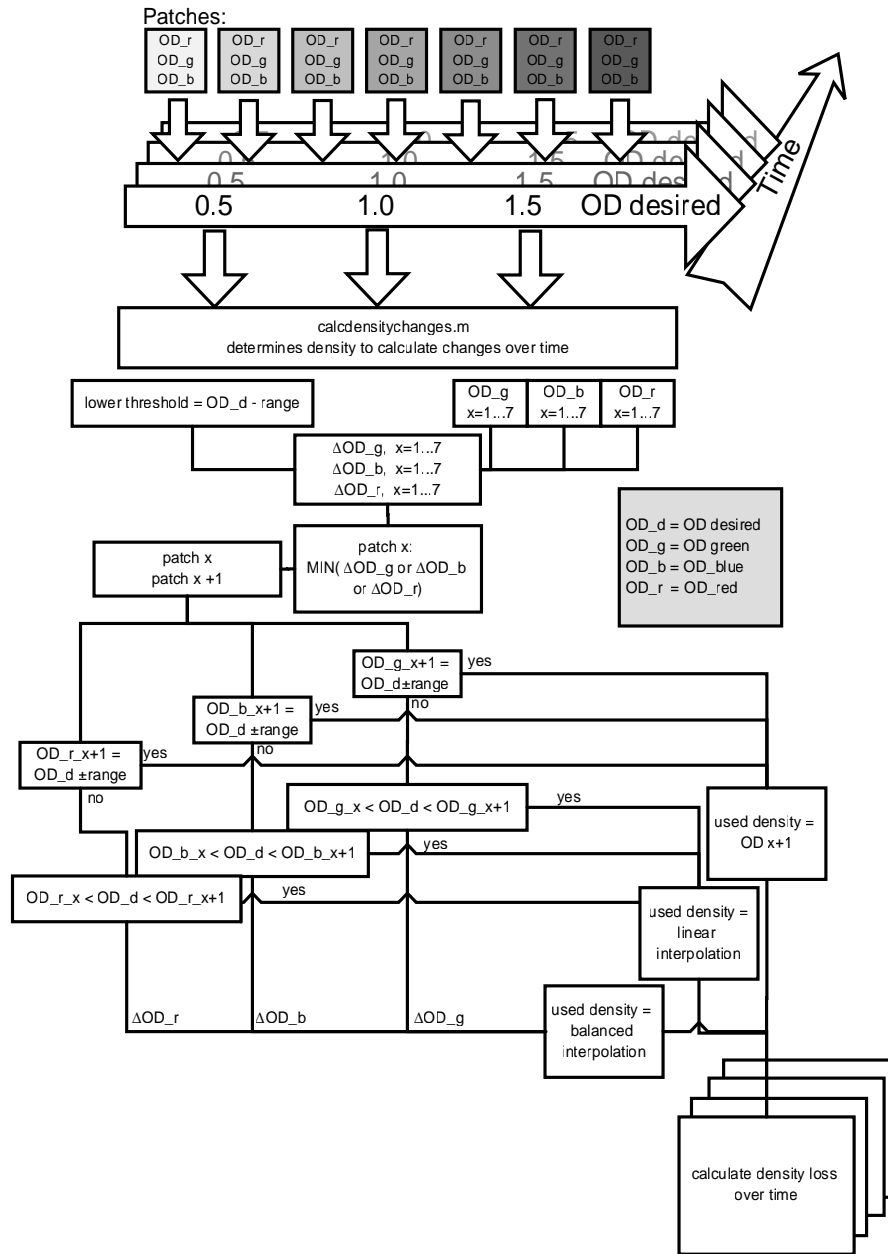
Patches:

OD_r OD_g OD_b

OD_r OD_g OD_b

OD_r OD_g OD_b

OD_r OD_g OD_b

OD_r OD_g OD_b

OD_r OD_g OD_b

OD_r OD_g OD_b

0.5 1.0 1.5 OD desired

0.5 1.0 1.5 OD desired

0.5 1.0 1.5 OD desired

0.5 1.0 1.5 OD desired

Time

calcdensitychanges.m
determines density to calculate changes over time

lower threshold = OD_d - range

OD_g x=1...7

OD_b x=1...7

OD_r x=1...7

ΔOD_g, x=1...7
ΔOD_b, x=1...7
ΔOD_r, x=1...7

OD_d = OD desired
OD_g = OD green
OD_b = OD_blue
OD_r = OD_red

patch x
patch x +1

patch x:
MIN( ΔOD_g or ΔOD_b or ΔOD_r)

OD_g_x+1 = OD_d±range

yes

no

OD_b_x+1 = OD_d ±range

yes

no

OD_r_x+1 = OD_d ±range

yes

no

OD_g_x < OD_d < OD_g_x+1

yes

used density = OD x+1

OD_b_x < OD_d < OD_b_x+1

yes

OD_r_x < OD_d < OD_r_x+1

yes

used density = linear interpolation

ΔOD_r

ΔOD_b

ΔOD_g

used density = balanced interpolation

calculate density loss over time